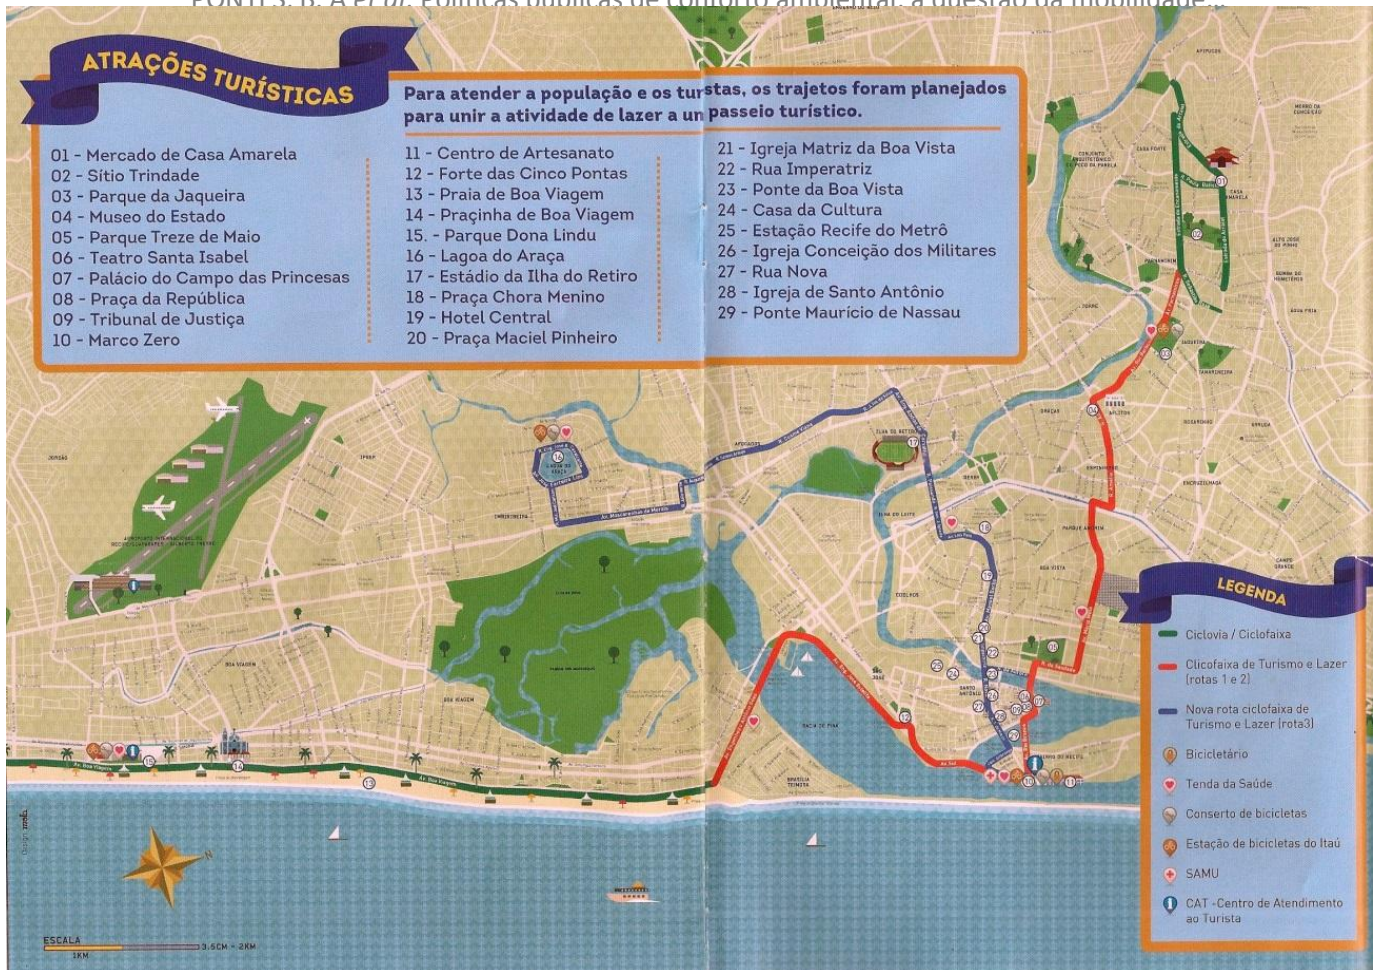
FONTE: B. A et al. Políticas públicas de conforto ambiental: a questão da mobilidade.

ATRAÇÕES TURÍSTICAS

Para atender a população e os turistas, os trajetos foram planejados para unir a atividade de lazer a um passeio turístico.

01 - Mercado de Casa Amarela
02 - Sítio Trindade
03 - Parque da Jaqueira
04 - Museo do Estado
05 - Parque Treze de Maio
06 - Teatro Santa Isabel
07 - Palácio do Campo das Princesas
08 - Praça da República
09 - Tribunal de Justiça
10 - Marco Zero

11 - Centro de Artesanato
12 - Forte das Cinco Pontas
13 - Praia de Boa Viagem
14 - Praçinha de Boa Viagem
15. - Parque Dona Lindu
16 - Lagoa do Araça
17 - Estádio da Ilha do Retiro
18 - Praça Chora Menino
19 - Hotel Central
20 - Praça Maciel Pinheiro

21 - Igreja Matriz da Boa Vista
22 - Rua Imperatriz
23 - Ponte da Boa Vista
24 - Casa da Cultura
25 - Estação Recife do Metrô
26 - Igreja Conceição dos Militares
27 - Rua Nova
28 - Igreja de Santo Antônio
29 - Ponte Maurício de Nassau

LEGENDA
Ciclovia / Ciclofaixa
Ciclofaixa de Turismo e Lazer (rotas 1 e 2)
Nova rota ciclofaixa de Turismo e Lazer (rota3)
Bicicletário
Tenda da Saúde
Conserto de bicicletas
Estação de bicicletas do Itaú
SAMU
CAT -Centro de Atendimento ao Turista

ESCALA
1KM
3.5CM = 2KM